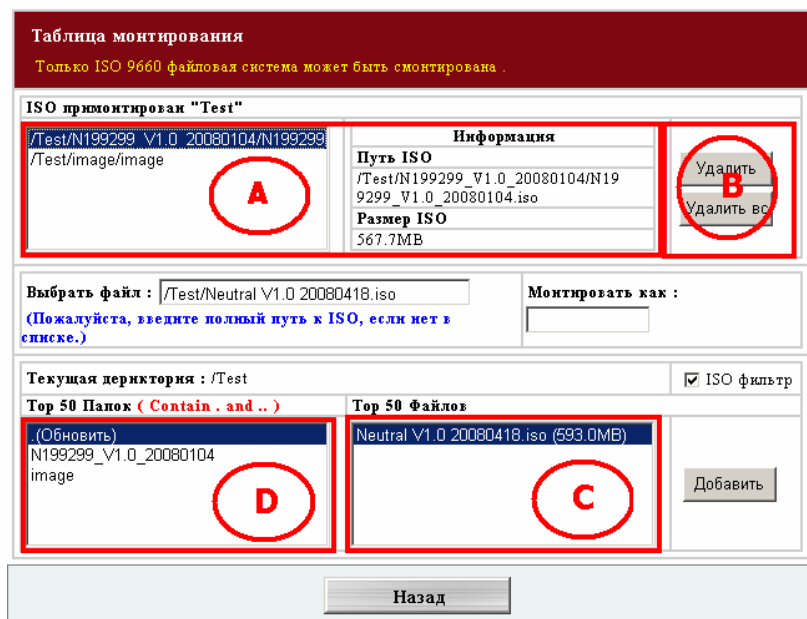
Таблица монтирования

Только ISO 9660 файловая система может быть смонтирована .

ISO примонтирован "Test"

/Test/N199299_V1.0_20080104/N199299
/Test/image/image

A

| Информация |
|---|
| Путь ISO |
| /Test/N199299_V1.0_20080104/N199299_V1.0_20080104.iso |
| Размер ISO |
| 567.7MB |

Удалить
B
Удалить вс

Выбрать файл : /Test/Neutral V1.0 20080418.iso

(Пожалуйста, введите полный путь к ISO, если нет в списке.)

Монтировать как :

Текущая дериктория : /Test

☑ ISO фильтр

Top 50 Папок ( Contain . and .. )

..(Обновить)
N199299_V1.0_20080104
image

D

Top 50 Файлов

Neutral V1.0 20080418.iso (593.0MB)

C

Добавить

Назад